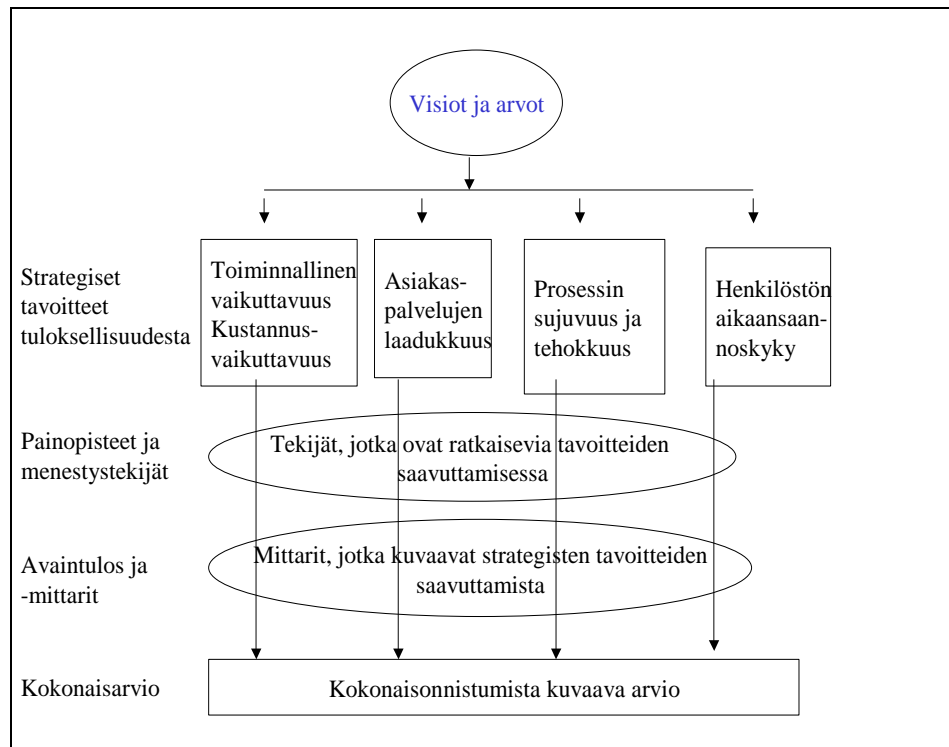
Visiot ja arvot

Strategiset tavoitteet tuloksellisuudesta

Toiminnallinen vaikuttavuus Kustannusvaikuttavuus

Asiakaspalvelujen laadukkuus

Prosessin sujuvuus ja tehokkuus

Henkilöstön aikaansaannoskyky

Painopisteet ja menestystekijät

Tekijät, jotka ovat ratkaisevia tavoitteiden saavuttamisessa

Avaintulos ja -mittarit

Mittarit, jotka kuvaavat strategisten tavoitteiden saavuttamista

Kokonaisarvio

Kokonaisonnistumista kuvaava arvio